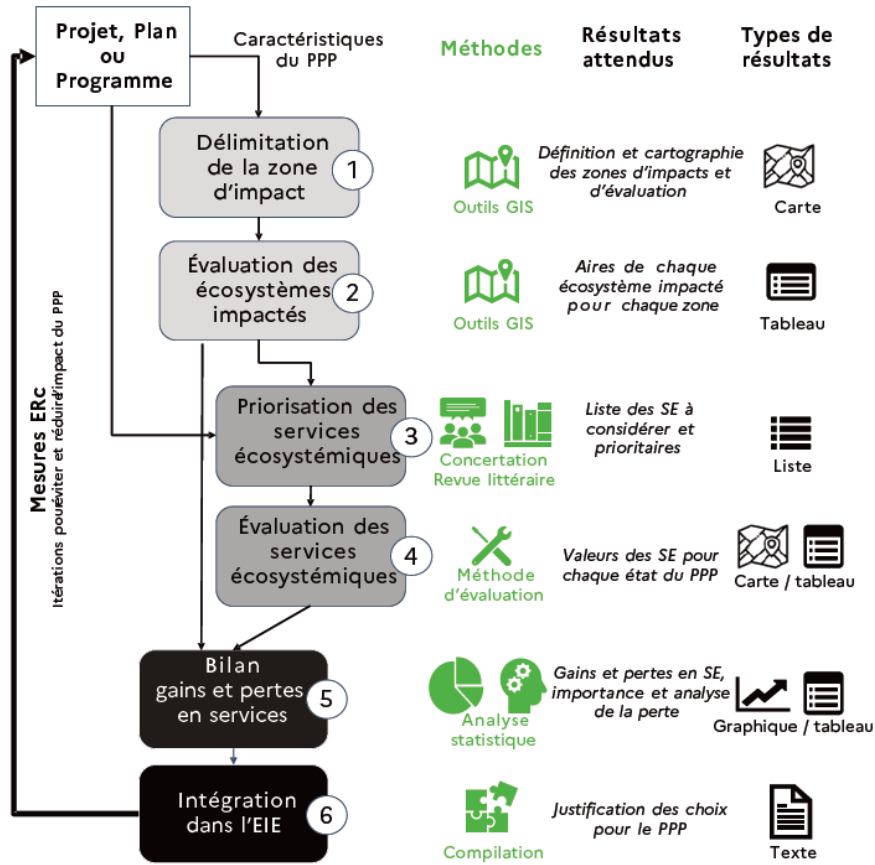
Projet, Plan ou Programme

Caractéristiques du PPP

Méthodes

Résultats attendus

Types de résultats

Délimitation de la zone d'impact

1

Outils GIS

Définition et cartographie des zones d'impacts et d'évaluation

Carte

Évaluation des écosystèmes impactés

2

Outils GIS

Aires de chaque écosystème impacté pour chaque zone

Tableau

Priorisation des services écosystémiques

3

Concertation Revue littéraire

Liste des SE à considérer et prioritaires

Liste

Évaluation des services écosystémiques

4

Méthode d'évaluation

Valeurs des SE pour chaque état du PPP

Carte / tableau

Bilan gains et pertes en services

5

Analyse statistique

Gains et pertes en SE, importance et analyse de la perte

Graphique / tableau

Intégration dans l'EIE

6

Compilation

Justification des choix pour le PPP

Texte

Mesures ERc

Itérations pour éviter et réduire l'impact du PPP